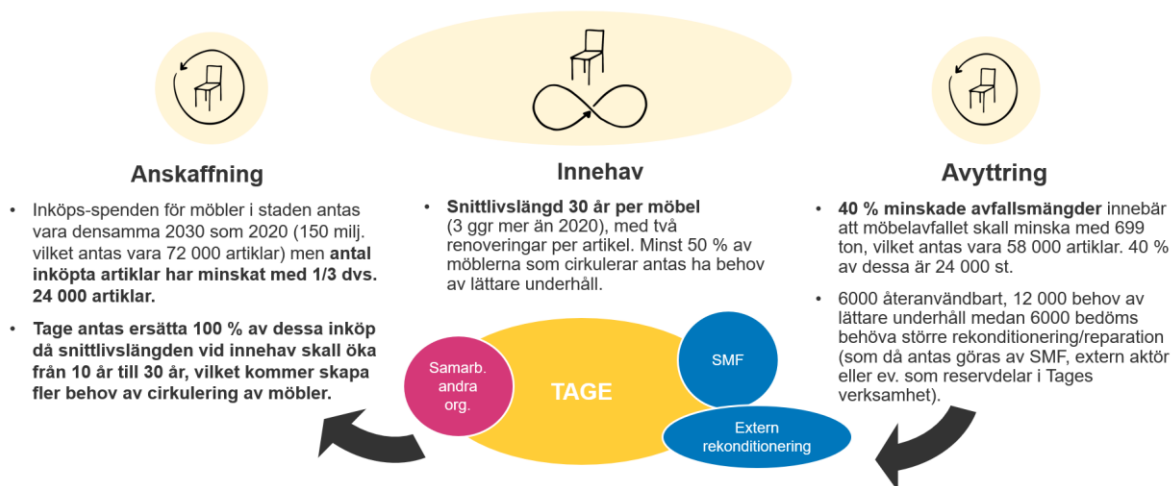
Anskaffning

- Inköps-spenden för möbler i staden antas vara densamma 2030 som 2020 (150 milj. vilket antas vara 72 000 artiklar) men **antal inköpta artiklar har minskat med 1/3 dvs. 24 000 artiklar.**
- **Tage antas ersätta 100 % av dessa inköp då snittlivslängden vid innehav skall öka från 10 år till 30 år, vilket kommer skapa fler behov av cirkulering av möbler.**

Innehav

- **Snittlivslängd 30 år per möbel** (3 ggr mer än 2020), med två renoveringar per artikel. Minst 50 % av möblerna som cirkulerar antas ha behov av lättare underhåll.

Avyttring

- **40 % minskade avfallsmängder** innebär att möbelavfallet skall minska med 699 ton, vilket antas vara 58 000 artiklar. 40 % av dessa är 24 000 st.
- 6000 återanvändbart, 12 000 behov av lättare underhåll medan 6000 bedöms behöva större rekonditionering/reparation (som då antas göras av SMF, extern aktör eller ev. som reservdelar i Tages verksamhet).

Samarb. andra org.

TAGE

SMF

Extern rekonditionering